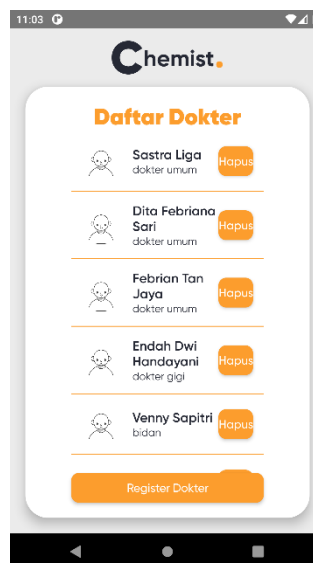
11:03

Chemist.

Daftar Dokter

Sastra Liga
dokter umum
Hapus

Dita Febriana Sari
dokter umum
Hapus

Febrian Tan Jaya
dokter umum
Hapus

Endah Dwi Handayani
dokter gigi
Hapus

Venny Sapitri
bidan
Hapus

Register Dokter